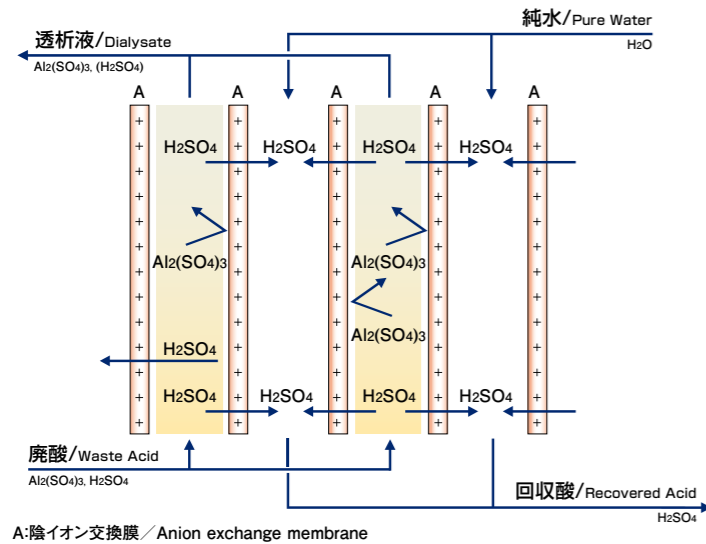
透析液/Dialysate
$Al_2(SO_4)_3$, $(H_2SO_4)$

純水/Pure Water
$H_2O$

A A A A A

+ + + + + + + + + + + + + + +

$H_2SO_4$ $H_2SO_4$ $H_2SO_4$ $H_2SO_4$

$Al_2(SO_4)_3$ $Al_2(SO_4)_3$

$Al_2(SO_4)_3$

$H_2SO_4$

$H_2SO_4$ $H_2SO_4$ $H_2SO_4$ $H_2SO_4$

廃酸/Waste Acid
$Al_2(SO_4)_3$, $H_2SO_4$

回収酸/Recovered Acid
$H_2SO_4$

A:陰イオン交換膜／Anion exchange membrane